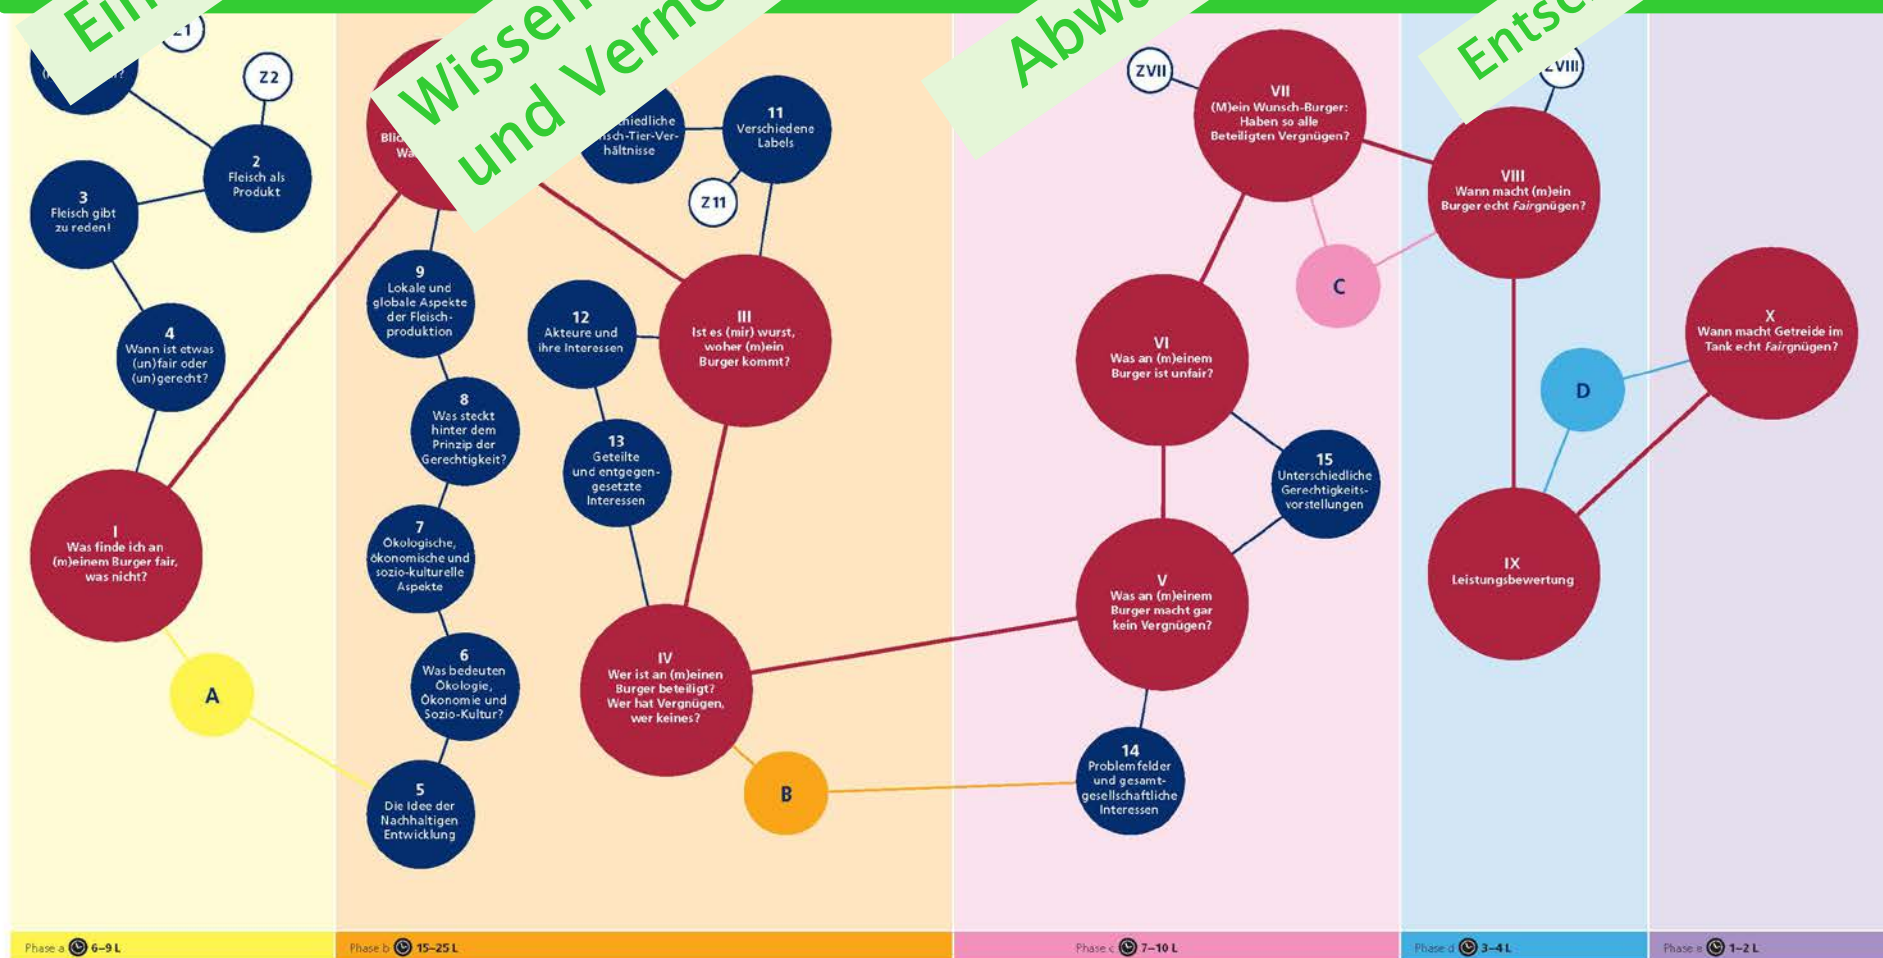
Ein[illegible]

Wissen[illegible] und Verne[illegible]

Abw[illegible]

Entsc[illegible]

Z1

Z2

2
Fleisch als Produkt

3
Fleisch gibt zu reden!

4
Wann ist etwas (un)fair oder (un)gerecht?

I
Was finde ich an (m)einem Burger fair, was nicht?

A

Blic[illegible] Wa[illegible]

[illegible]chiedliche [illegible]sch-Tier-Verhältnisse

11
Verschiedene Labels

Z11

9
Lokale und globale Aspekte der Fleischproduktion

8
Was steckt hinter dem Prinzip der Gerechtigkeit?

7
Ökologische, ökonomische und sozio-kulturelle Aspekte

6
Was bedeuten Ökologie, Ökonomie und Sozio-Kultur?

5
Die Idee der Nachhaltigen Entwicklung

12
Akteure und ihre Interessen

13
Geteilte und entgegengesetzte Interessen

III
Ist es (mir) wurst, woher (m)ein Burger kommt?

IV
Wer ist an (m)einen Burger beteiligt? Wer hat Vergnügen, wer keines?

B

ZVII

VII
(M)ein Wunsch-Burger: Haben so alle Beteiligten Vergnügen?

C

VI
Was an (m)einem Burger ist unfair?

15
Unterschiedliche Gerechtigkeitsvorstellungen

V
Was an (m)einem Burger macht gar kein Vergnügen?

14
Problemfelder und gesamtgesellschaftliche Interessen

ZVIII

VIII
Wann macht (m)ein Burger echt *Fair*gnügen?

D

IX
Leistungsbewertung

X
Wann macht Getreide im Tank echt *Fair*gnügen?

Phase a 6–9 L

Phase b 15–25 L

Phase c 7–10 L

Phase d 3–4 L

Phase e 1–2 L